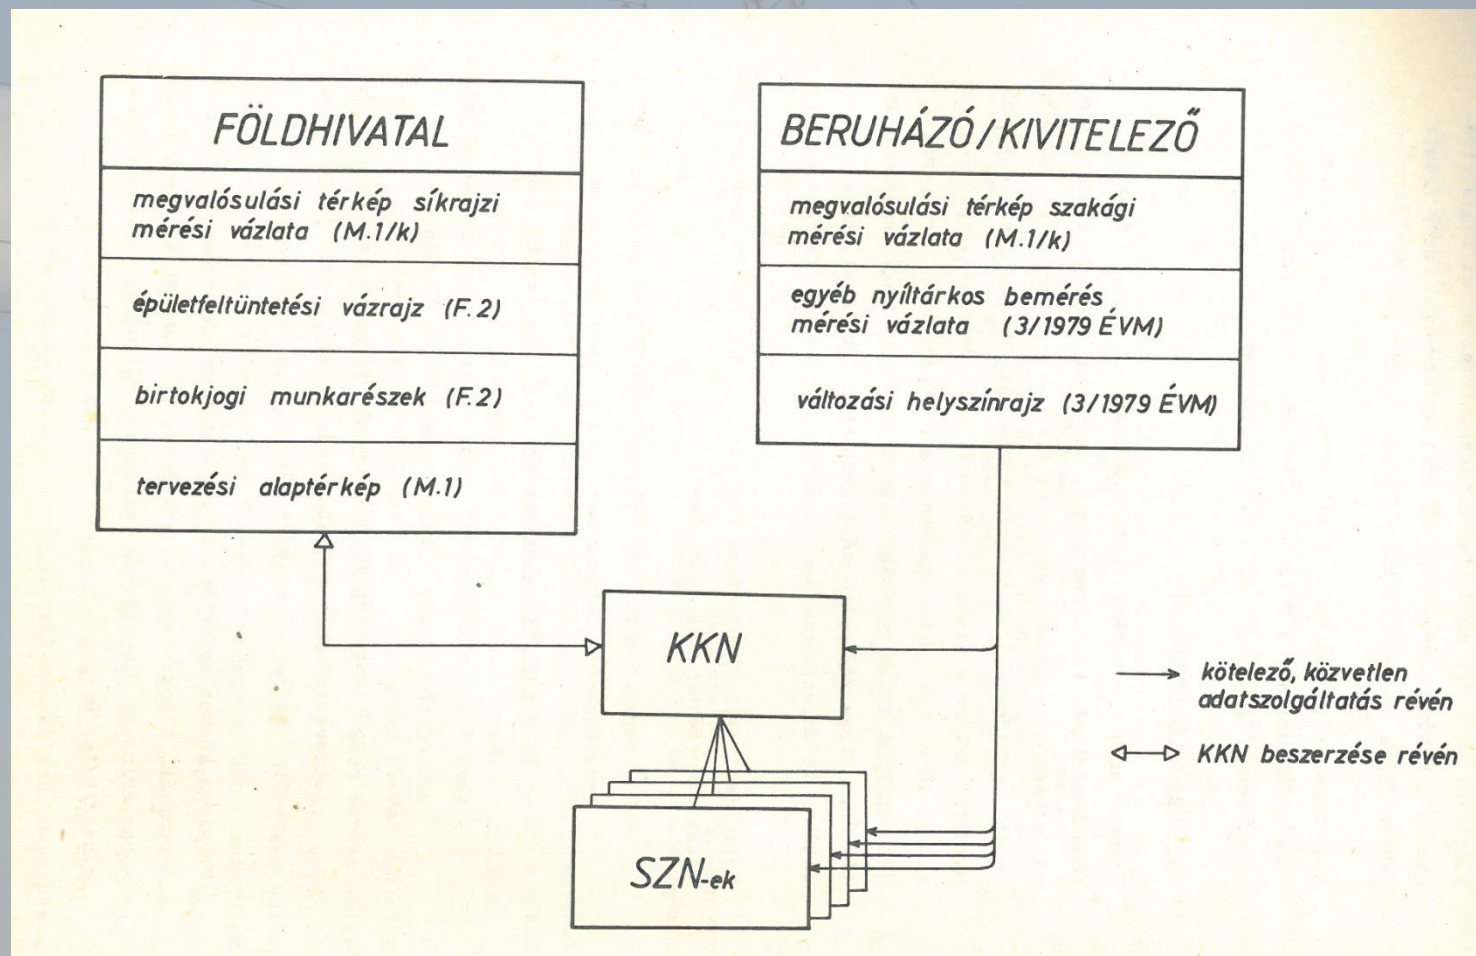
FÖLDHIVATAL

megvalósulási térkép síkrajzi mérési vázlata (M.1/k)

épületfeltüntetési vázrajz (F.2)

birtokjogi munkarészek (F.2)

tervezési alaptérkép (M.1)

BERUHÁZÓ/KIVITELEZŐ

megvalósulási térkép szakági mérési vázlata (M.1/k)

egyéb nyíltárkos bemérés mérési vázlata (3/1979 ÉVM)

változási helyszínrajz (3/1979 ÉVM)

KKN

SZN-ek

kötelező, közvetlen adatszolgáltatás révén

KKN beszerzése révén